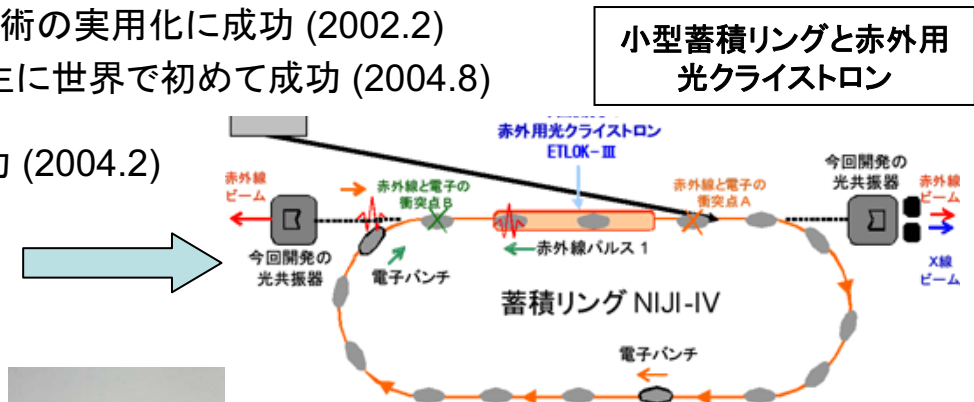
術の実用化に成功 (2002.2)
生に世界で初めて成功 (2004.8)

功 (2004.2)

小型蓄積リングと赤外用光クライストロン

赤外用光クライストロン
ETLOK-Ⅲ

赤外線ビーム

赤外線と電子の衝突点B

赤外線と電子の衝突点A

今回開発の光共振器

赤外線ビーム

X線ビーム

今回開発の光共振器

赤外線パルス 1

電子バンチ

蓄積リング NIJI-IV

電子バンチ